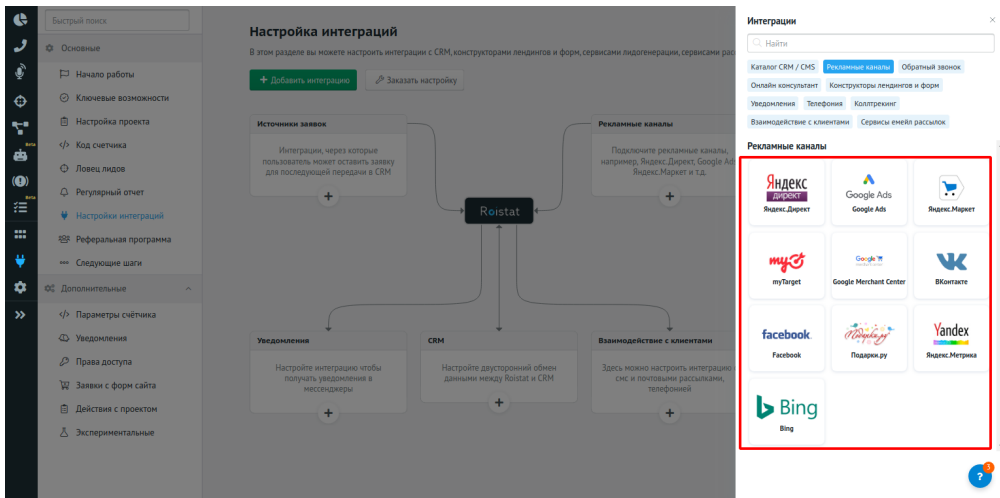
Быстрый поиск

Основные
Начало работы
Ключевые возможности
Настройка проекта
Код счетчика
Ловец лидов
Регулярный отчет
Настройки интеграций
Реферальная программа
Следующие шаги
Дополнительные
Параметры счётчика
Уведомления
Права доступа
Заявки с форм сайта
Действия с проектом
Экспериментальные

Настройка интеграций

В этом разделе вы можете настроить интеграции с CRM, конструкторами лендингов и форм, сервисами лидогенерации, сервисами рас

+ Добавить интеграцию
Заказать настройку

Источники заявок
Интеграции, через которые пользователь может оставить заявку для последующей передачи в CRM
+

Рекламные каналы
Подключите рекламные каналы, например, Яндекс.Директ, Google Ad Яндекс.Маркет и т.д.
+

Roistat

Уведомления
Настройте интеграцию чтобы получать уведомления в мессенджеры
+

CRM
Настройте двусторонний обмен данными между Roistat и CRM
+

Взаимодействие с клиентами
Здесь можно настроить интеграцию смс и почтовыми рассылками, телефонией
+

Интеграции
×
Найти
Каталог CRM / CMS
Рекламные каналы
Обратный звонок
Онлайн консультант
Конструкторы лендингов и форм
Уведомления
Телефония
Коллтрекинг
Взаимодействие с клиентами
Сервисы емейл рассылок

Рекламные каналы

Яндекс Директ
Яндекс.Директ
Google Ads
Google Ads
Яндекс.Маркет
myTarget
myTarget
Google
Google Merchant Center
ВКонтакте
facebook
Facebook
Подарки.ру
Yandex
Яндекс.Метрика
Bing
Bing

?
3